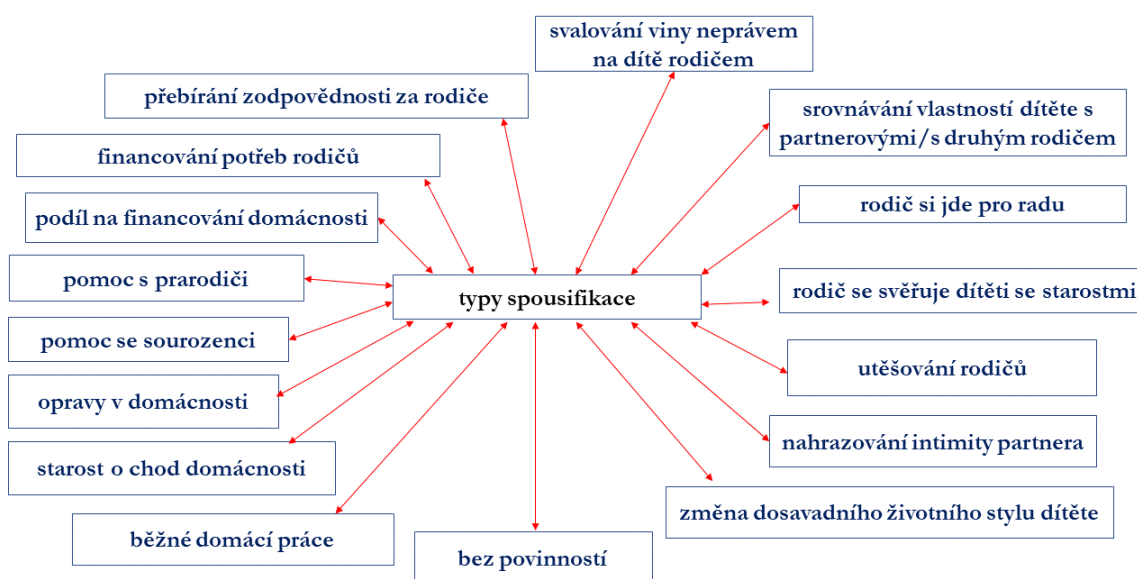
typy spousifikace

svalování viny neprávem na dítě rodičem

přebírání zodpovědnosti za rodiče

srovnávání vlastností dítěte s partnerovými/s druhým rodičem

financování potřeb rodičů

rodič si jde pro radu

podíl na financování domácnosti

pomoc s prarodiči

rodič se svěřuje dítěti se starostmi

pomoc se sourozenci

utěšování rodičů

opravy v domácnosti

nahrazování intimity partnera

starost o chod domácnosti

změna dosavadního životního stylu dítěte

běžné domácí práce

bez povinností